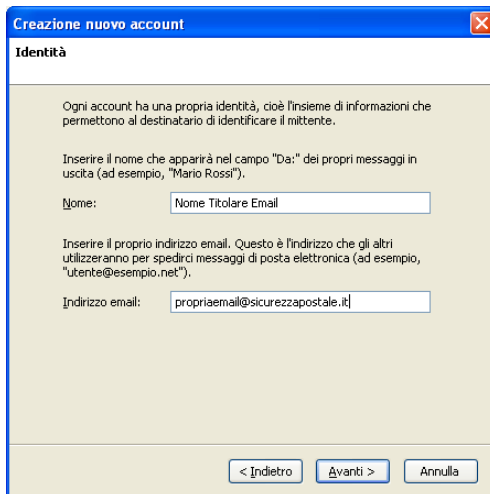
Creazione nuovo account

Identità

Ogni account ha una propria identità, cioè l'insieme di informazioni che permettono al destinatario di identificare il mittente.

Inserire il nome che apparirà nel campo "Da:" dei propri messaggi in uscita (ad esempio, "Mario Rossi").

Nome: Nome Titolare Email

Inserire il proprio indirizzo email. Questo è l'indirizzo che gli altri utilizzeranno per spedirci messaggi di posta elettronica (ad esempio, "utente@esempio.net").

Indirizzo email: propriaemail@sicurezzapostale.it

< Indietro | Avanti > | Annulla